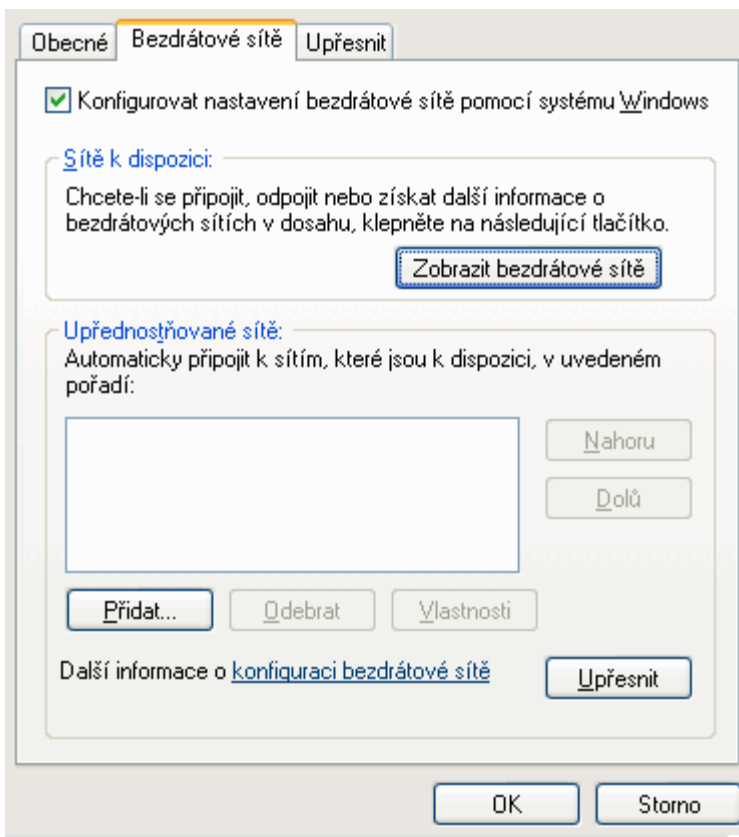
Obecné | Bezdrátové sítě | Upřesnit

Konfigurovat nastavení bezdrátové sítě pomocí systému Windows

Sítě k dispozici:

Chcete-li se připojit, odpojit nebo získat další informace o bezdrátových sítích v dosahu, klepněte na následující tlačítko.

Zobrazit bezdrátové sítě

Upřednostňované sítě:

Automaticky připojit k sítím, které jsou k dispozici, v uvedeném pořadí:

Nahoru

Dolů

Přidat...

Odebrat

Vlastnosti

Další informace o konfiguraci bezdrátové sítě

Upřesnit

OK

Storno